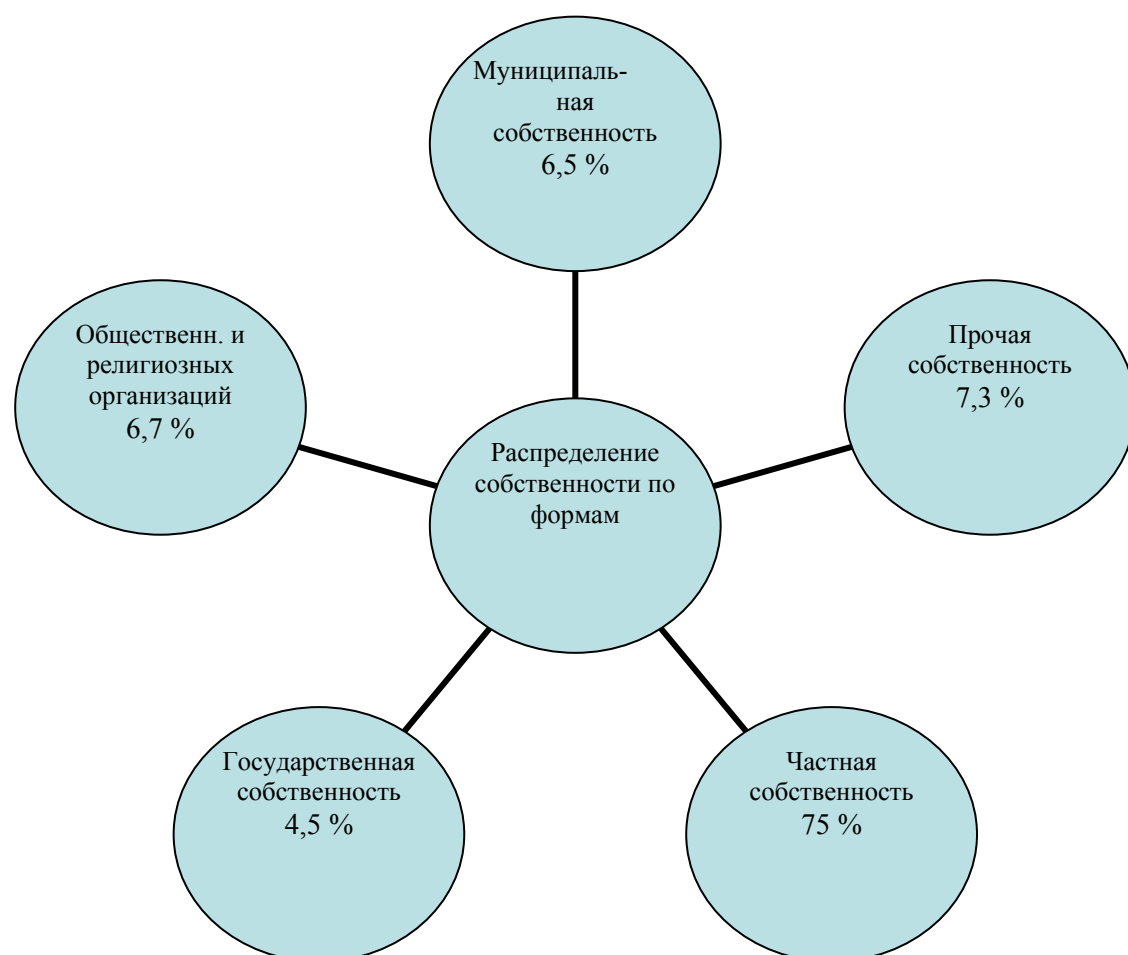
Муниципальная собственность 6,5 %

Общественн. и религиозных организаций 6,7 %

Прочая собственность 7,3 %

Распределение собственности по формам

Государственная собственность 4,5 %

Частная собственность 75 %